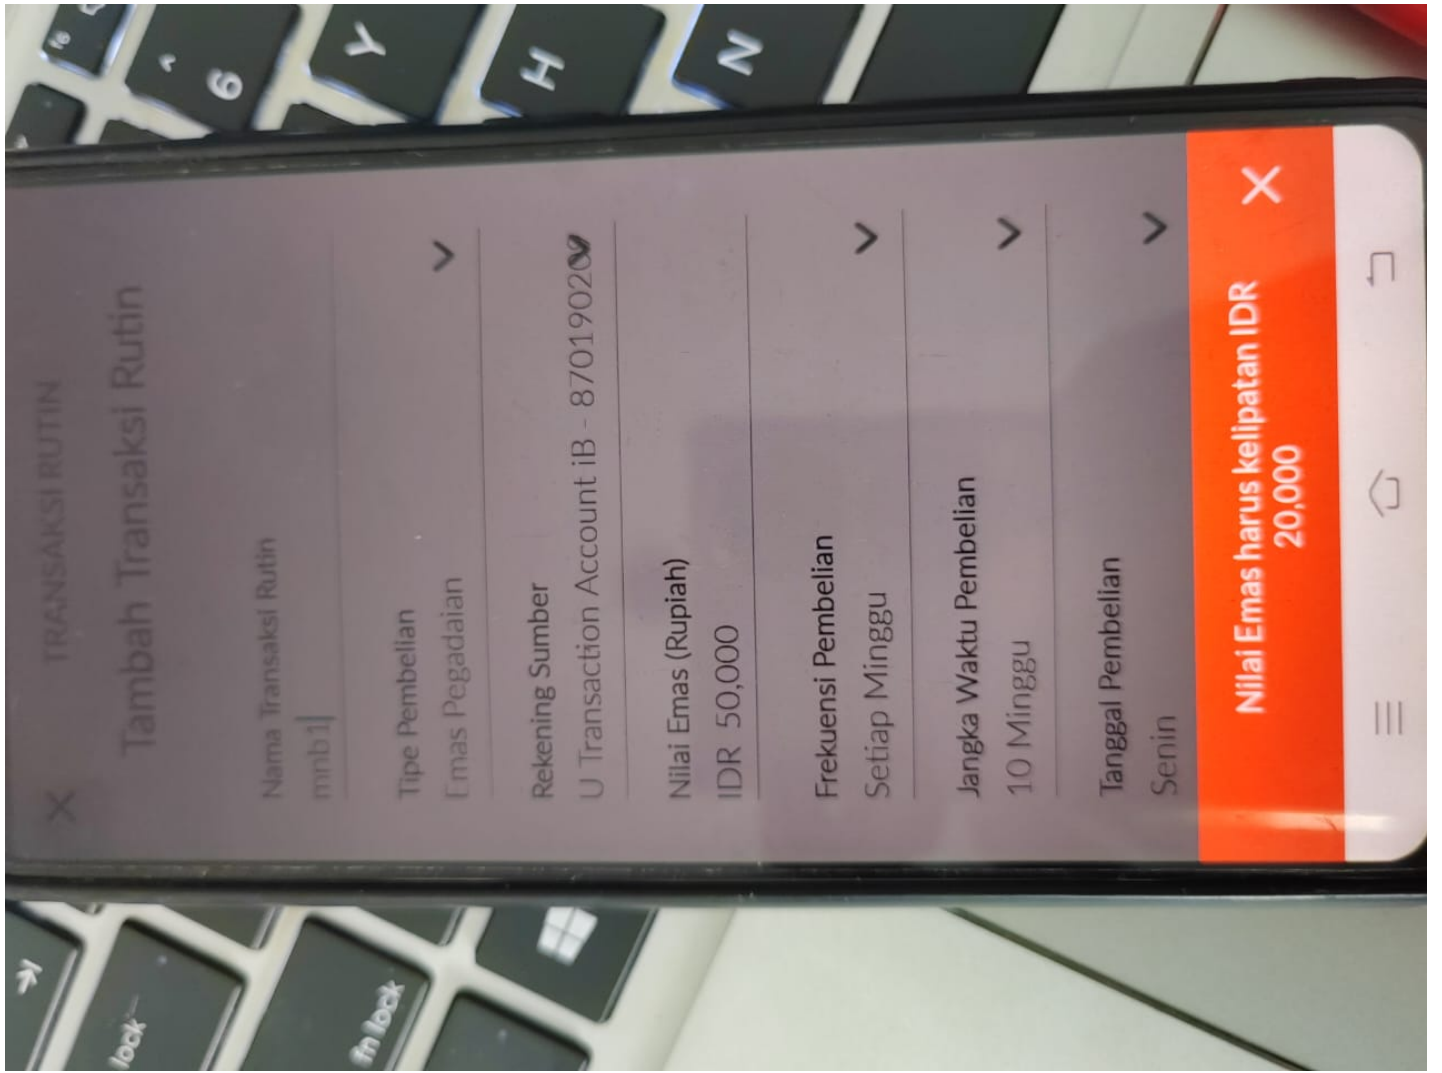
TRANSAKSI RUTIN

Tambah Transaksi Rutin

Nama Transaksi Rutin
mnb1

Tipe Pembelian
Emas Pegadaian

Rekening Sumber
U Transaction Account iB - 87019020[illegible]

Nilai Emas (Rupiah)
IDR 50,000

Frekuensi Pembelian
Setiap Minggu

Jangka Waktu Pembelian
10 Minggu

Tanggal Pembelian
Senin

Nilai Emas harus kelipatan IDR 20,000

fn lock
lock